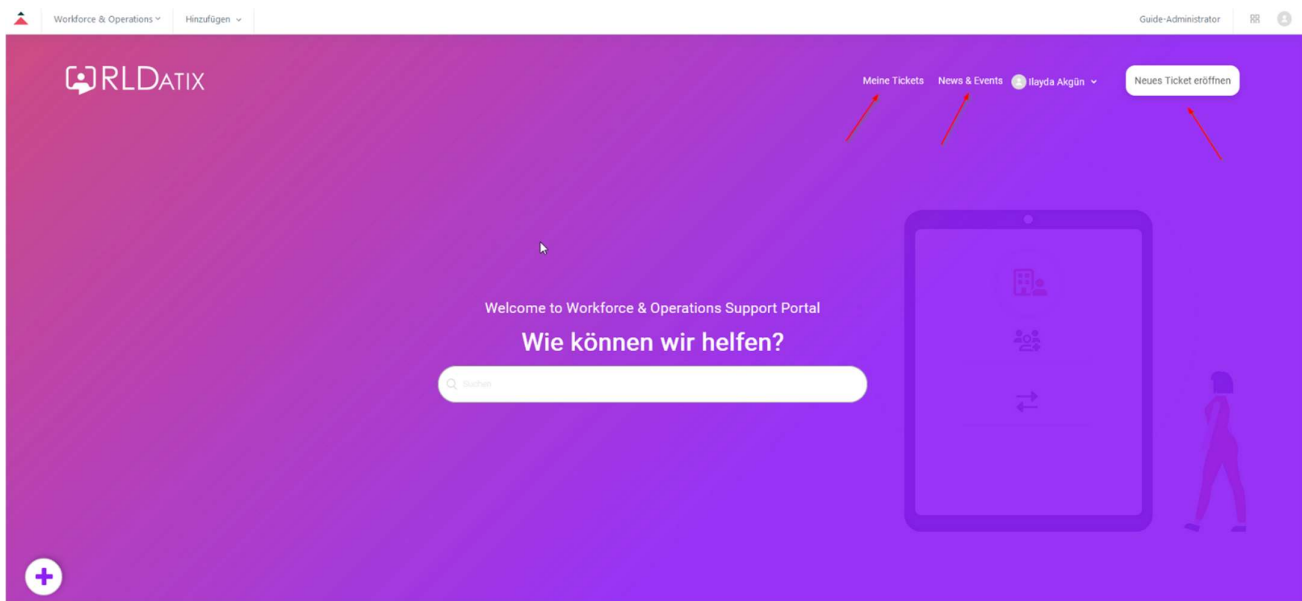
Workforce & Operations Hinzufügen Guide-Administrator

RLDATIX

Meine Tickets News & Events Ilayda Akgün Neues Ticket eröffnen

Welcome to Workforce & Operations Support Portal

Wie können wir helfen?

Suchen